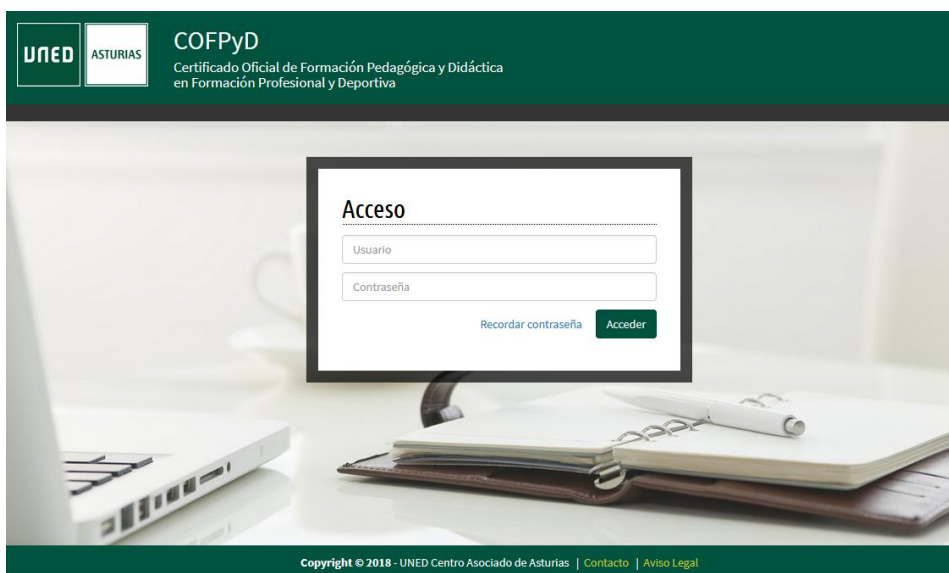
UNED ASTURIAS

COFPyD
Certificado Oficial de Formación Pedagógica y Didáctica en Formación Profesional y Deportiva

Acceso

Usuario

Contraseña

Recordar contraseña Acceder

Copyright © 2018 - UNED Centro Asociado de Asturias | Contacto | Aviso Legal